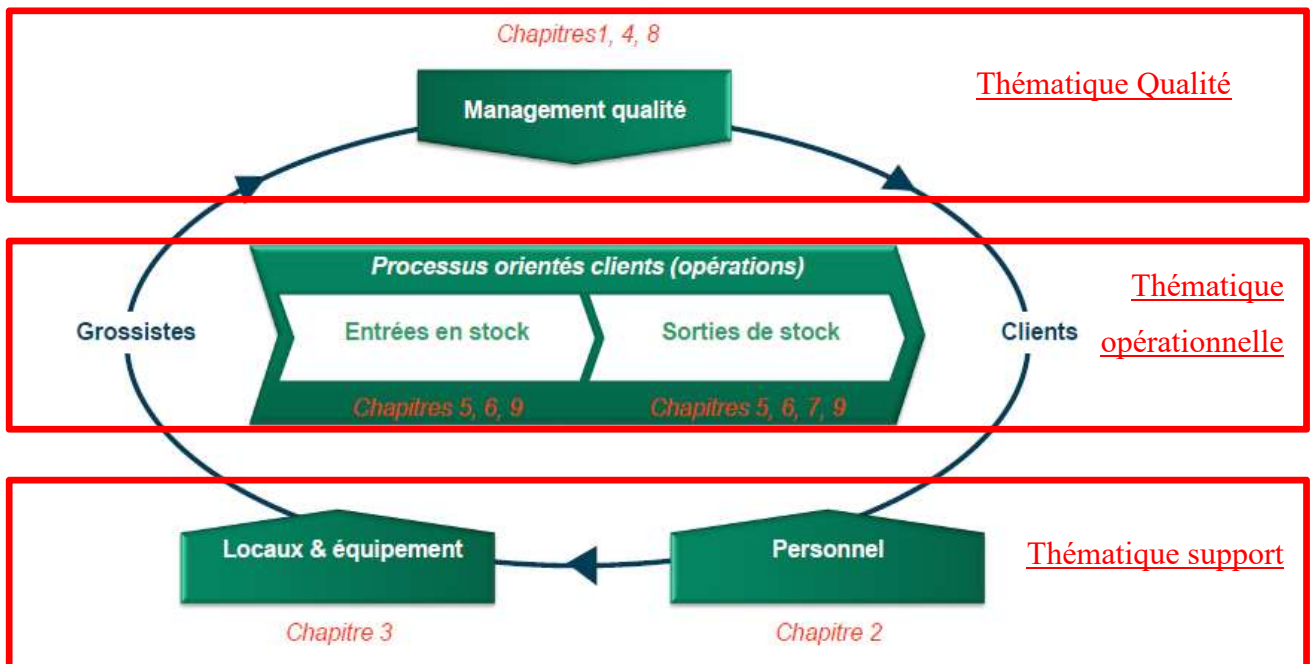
Chapitres1, 4, 8

Management qualité

Thématique Qualité

Processus orientés clients (opérations)

Grossistes

Entrées en stock

Sorties de stock

Clients

Thématique opérationnelle

Chapitres 5, 6, 9

Chapitres 5, 6, 7, 9

Locaux & équipement

Personnel

Thématique support

Chapitre 3

Chapitre 2